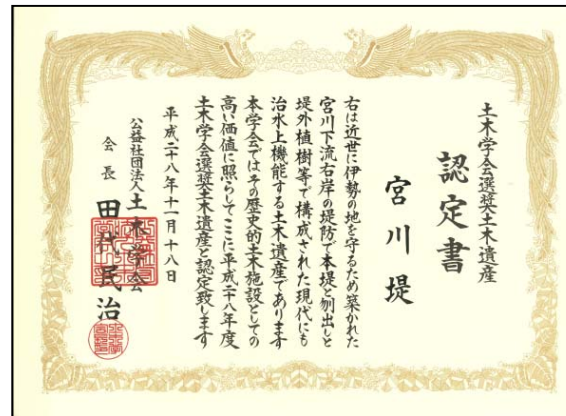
土木学会選奨土木遺産

認定書

宮川堤

右は近世に伊勢の地を守るため築かれた宮川下流右岸の堤防で本堤と刎出しと堤外植樹等で構成された現代にも治水上機能する土木遺産であります

本学会ではその歴史的土木施設としての高い価値に照らしてここに平成二十八年度土木学会選奨土木遺産と認定致します

平成二十八年十一月十八日

公益社団法人土木学会

会長 田代民治

土木学会会長印

土木学会之印